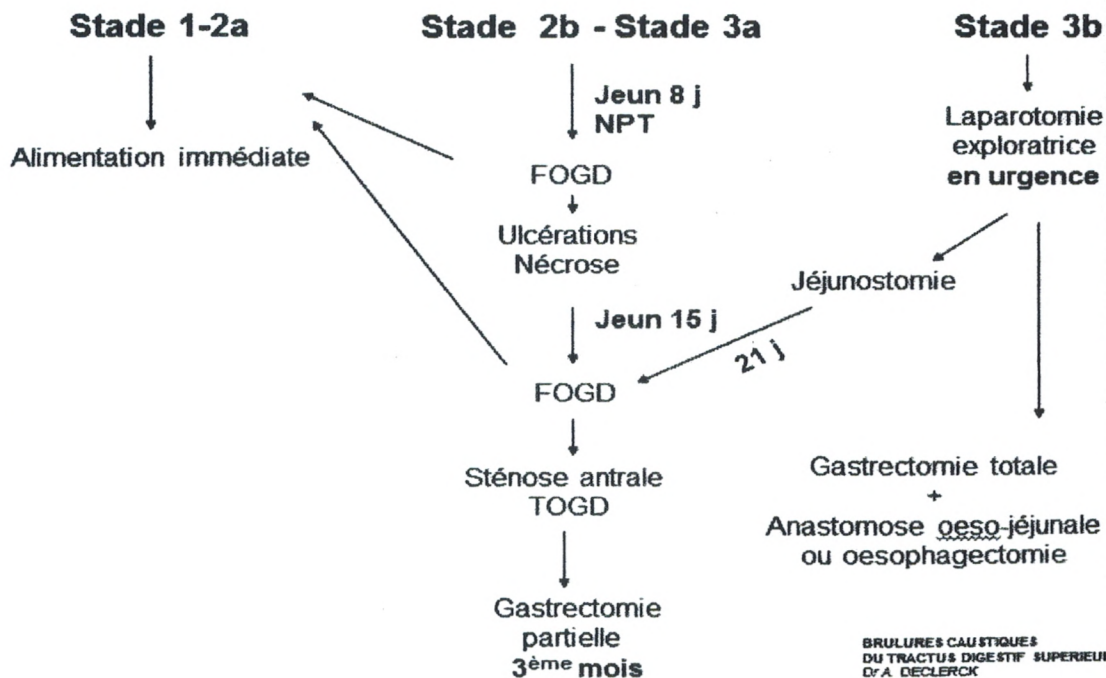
Stade 1-2a

Alimentation immédiate

Stade 2b - Stade 3a

Jeun 8 j
NPT

FOGD

Ulcérations
Nécrose

Jeun 15 j

FOGD

Sténose antrale
TOGD

Gastrectomie
partielle
3$^{ème}$ mois

Stade 3b

Laparotomie
exploratrice
en urgence

Jéjunostomie

21 j

Gastrectomie totale
+
Anastomose oeso-jéjunale
ou oesophagectomie

BRULURES CAUSTIQUES
DU TRACTUS DIGESTIF SUPERIEUI
Dr A. DECLERCK